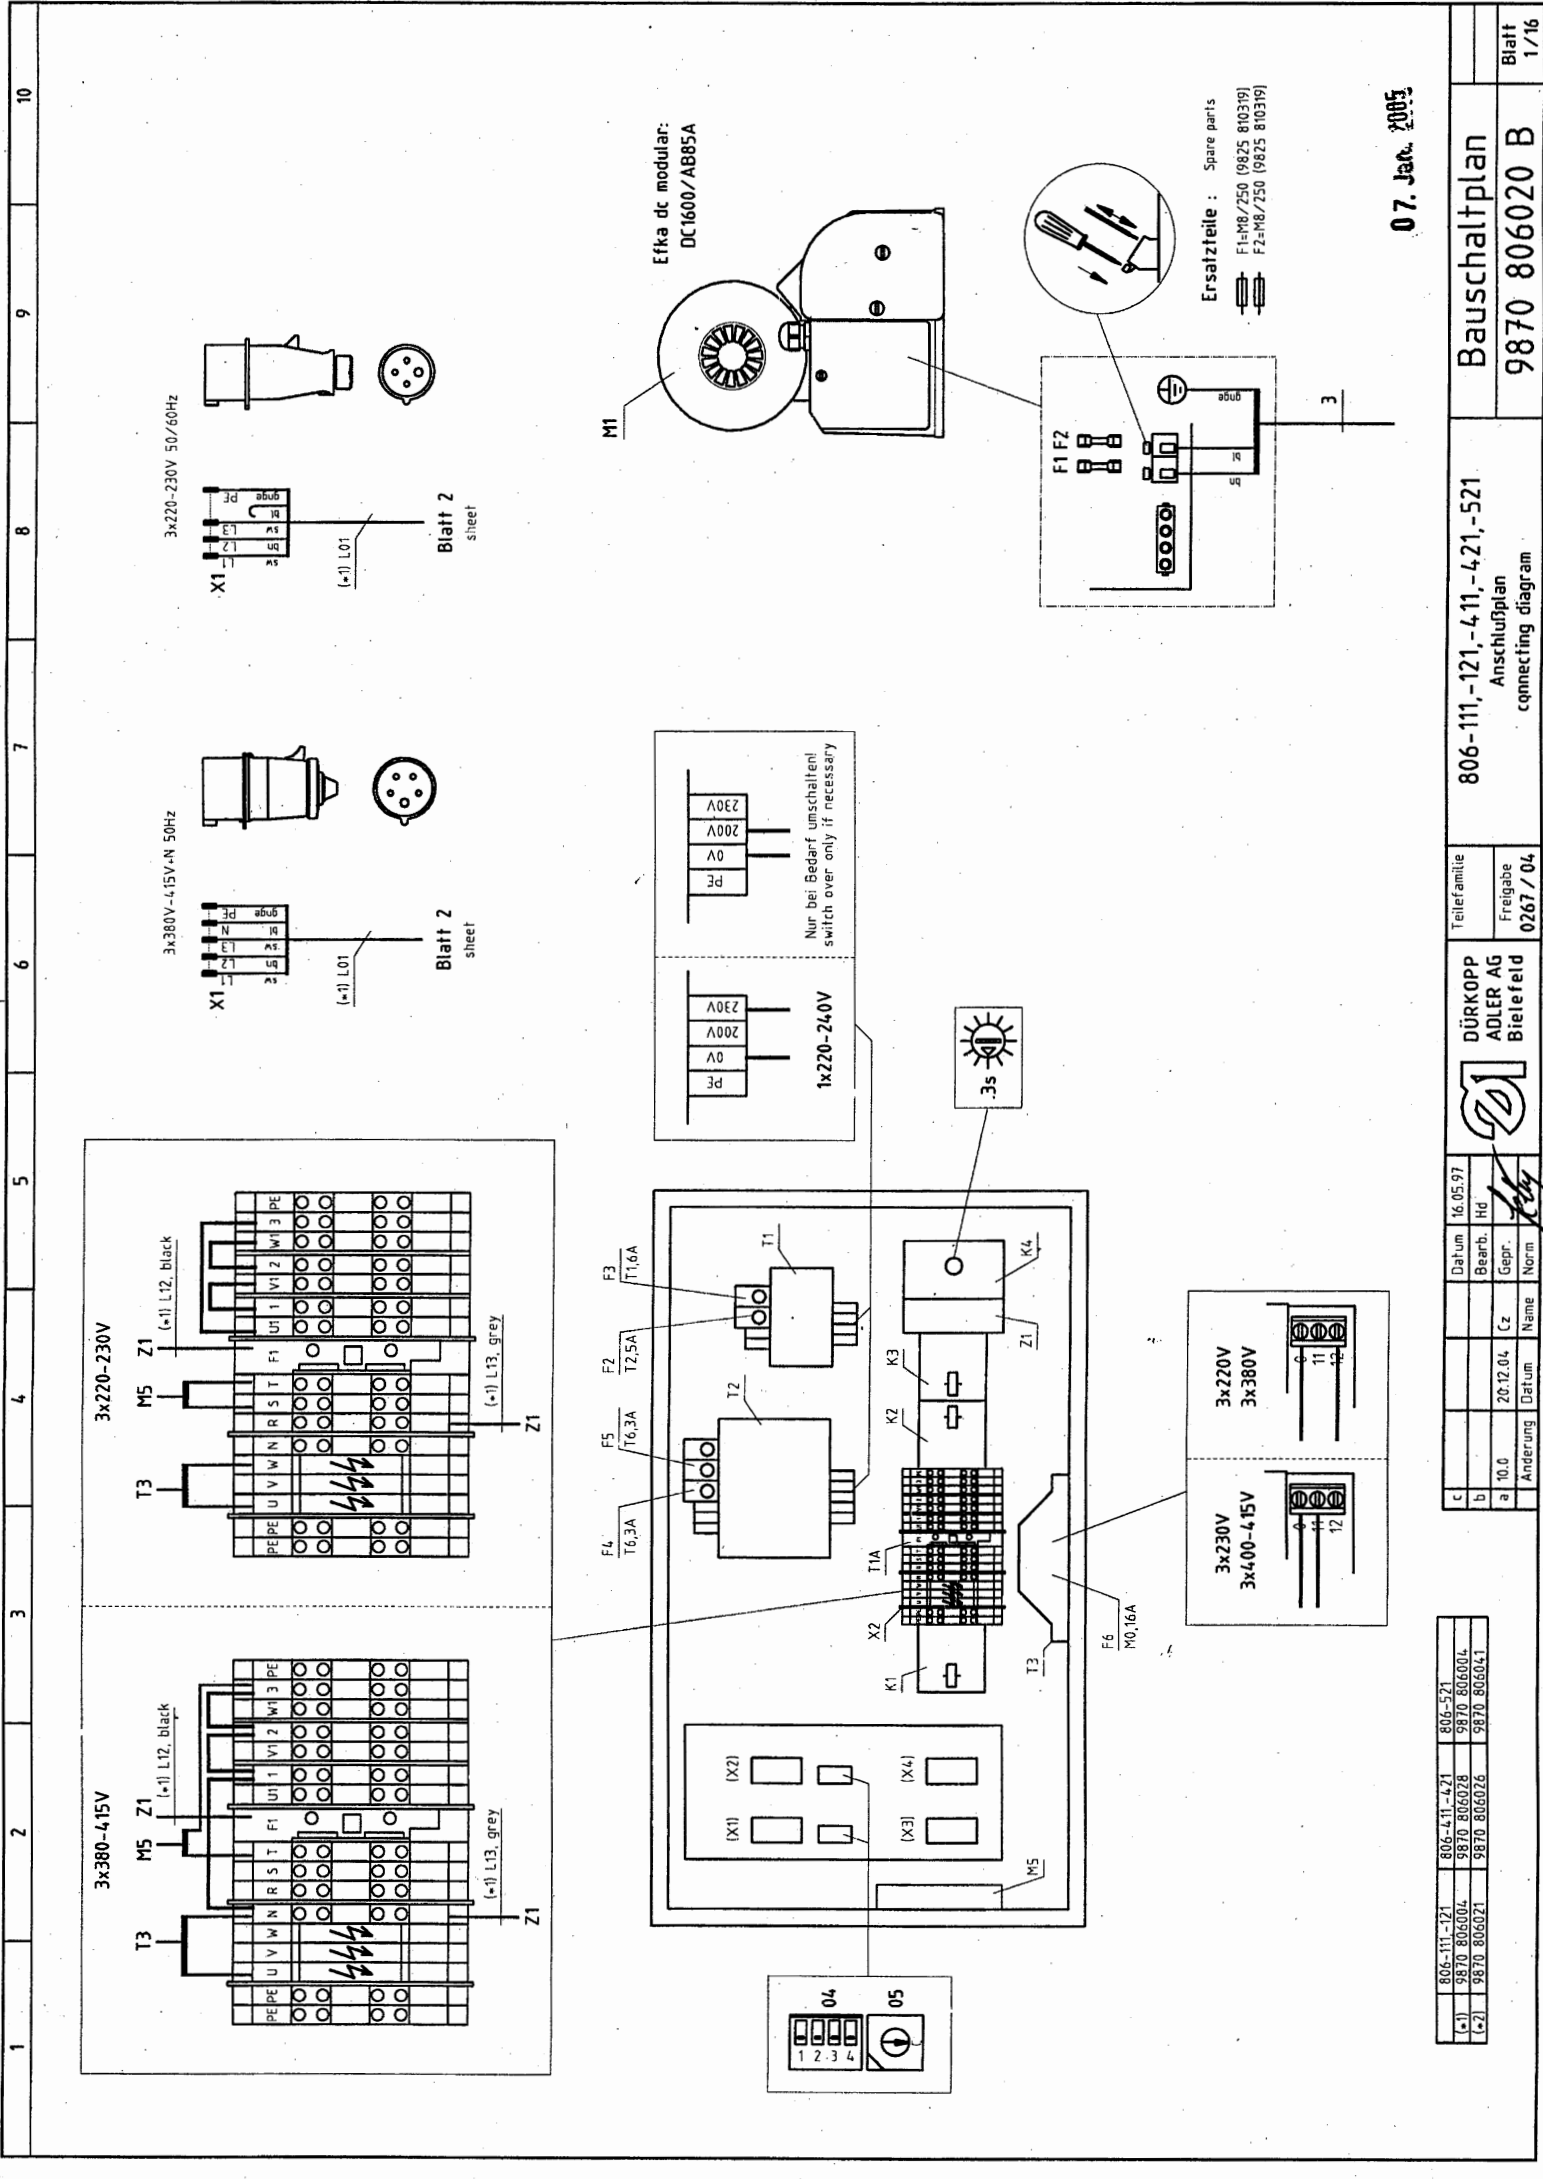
10
9
8
7
6
5
4
3
2
1

Efka dc modular:
DC1600/AB85A

M1

3x220-230V 50/60Hz

X1
L1
L2
L3
PE
sw
br
sw
bl
gnge

(•1) L01

Blatt 2
sheet

3x380V-415V+N 50Hz

X1
L1
L2
L3
N
PE
sw
br
sw
bl
gnge

(•1) L01

Blatt 2
sheet

Ersatzteile : Spare parts
F1=M8/250 (9825 810319)
F2=M8/250 (9825 810319)

07. Jan. 2005

F1 F2
bl
br
gnge
3

Nur bei Bedarf umschalten!
switch over only if necessary

PE
0V
200V
230V

1x220-240V

PE
0V
200V
230V

3s

3x220-230V
T3
M5
Z1
(•1) L12, black
(•1) L13, grey
Z1
PE PE U V W N R S T F1 U1 1 V1 2 W1 3 PE

3x380-415V
T3
M5
Z1
(•1) L12, black
(•1) L13, grey
Z1
PE PE U V W N R S T F1 U1 1 V1 2 W1 3 PE

F3
T1,6A
F2
T2,5A
F5
T6,3A
F4
T6,3A
T1
T2
K3
K2
K4
Z1
T1A
X2
K1
F6
M0,16A
T3

[X2]
[X1]
[X4]
[X3]
M5

04
1 2 3 4
05

3x220V
3x380V
0
11
12

3x230V
3x400-415V
0
11
12

| (•1) | 806-111-121 | 806-411-421 | 806-521 |
|---|---|---|---|
| (•1) | 9870 806004 | 9870 806028 | 9870 806004 |
| (•2) | 9870 806021 | 9870 806026 | 9870 806041 |

| c | | | | Datum | 16.05.97 |
|---|---|---|---|---|---|
| b | | | | Bearb. | Hd |
| a | 10.0 | 20.12.04 | Cz | Gepr. | |
| | Änderung | Datum | Name | Norm | |

DÜRKOPP
ADLER AG
Bielefeld

Teilefamilie
Freigabe
0267/04

806-111,-121,-411,-421,-521
Anschlußplan
connecting diagram

Bauschaltplan
9870 806020 B

Blatt
1/16